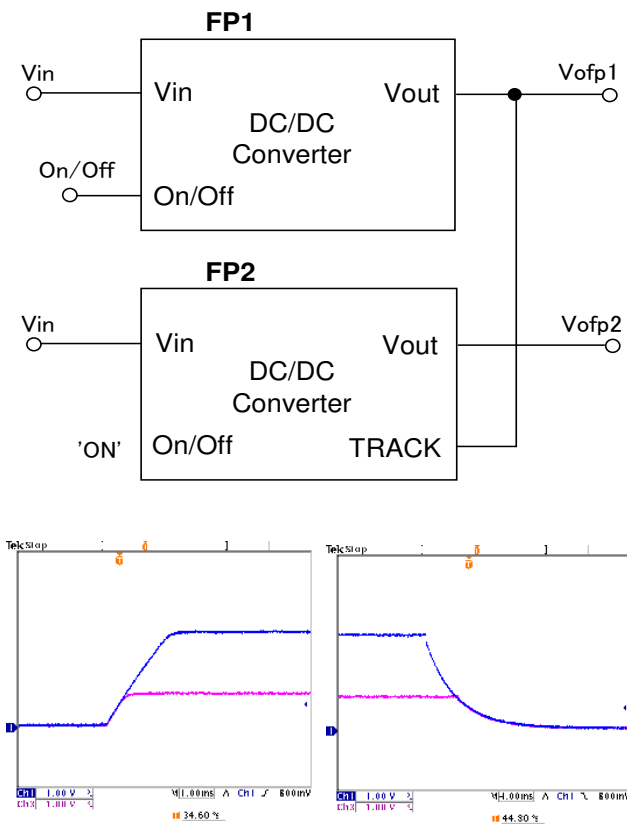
FP1

Vin

Vin

Vout

Vofp1

DC/DC Converter

On/Off

On/Off

FP2

Vin

Vin

Vout

Vofp2

DC/DC Converter

'ON'

On/Off

TRACK

Tek Stop

Ch1 1.00 V Ch3 1.00 V M 1.00ms A Ch1 ∫ 800mV

34.60 %

Tek Stop

Ch1 1.00 V Ch3 1.00 V M 4.00ms A Ch1 ∖ 800mV

44.80 %